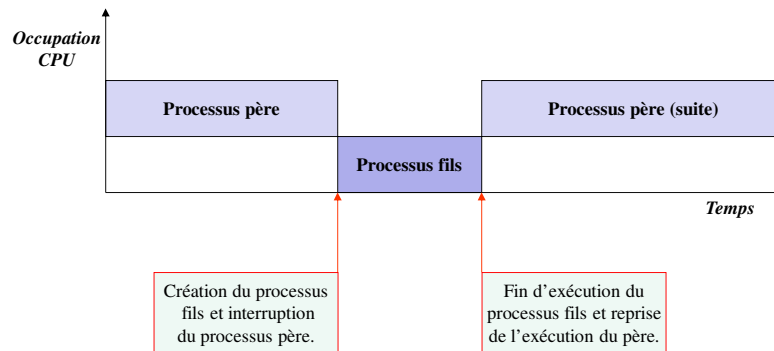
Occupation CPU

Processus père

Processus père (suite)

Processus fils

Temps

Création du processus fils et interruption du processus père.

Fin d'exécution du processus fils et reprise de l'exécution du père.